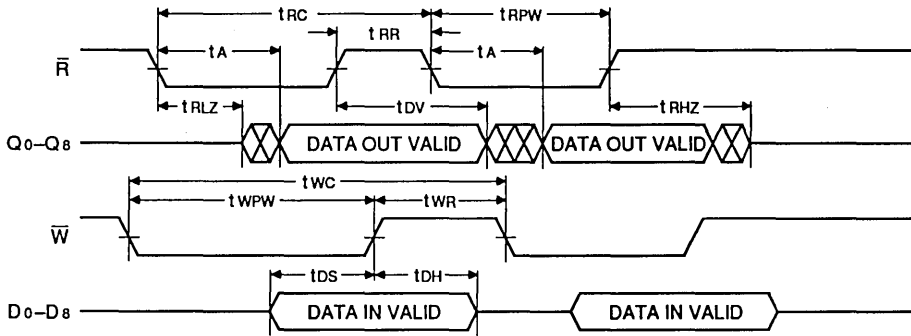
$t_{RC}$

$t_{RPW}$

$t_{RR}$

$t_A$

$t_A$

$\overline{R}$

$t_{RLZ}$

$t_{DV}$

$t_{RHZ}$

$Q_0$–$Q_8$

DATA OUT VALID

DATA OUT VALID

$t_{WC}$

$t_{WPW}$

$t_{WR}$

$\overline{W}$

$t_{DS}$

$t_{DH}$

$D_0$–$D_8$

DATA IN VALID

DATA IN VALID